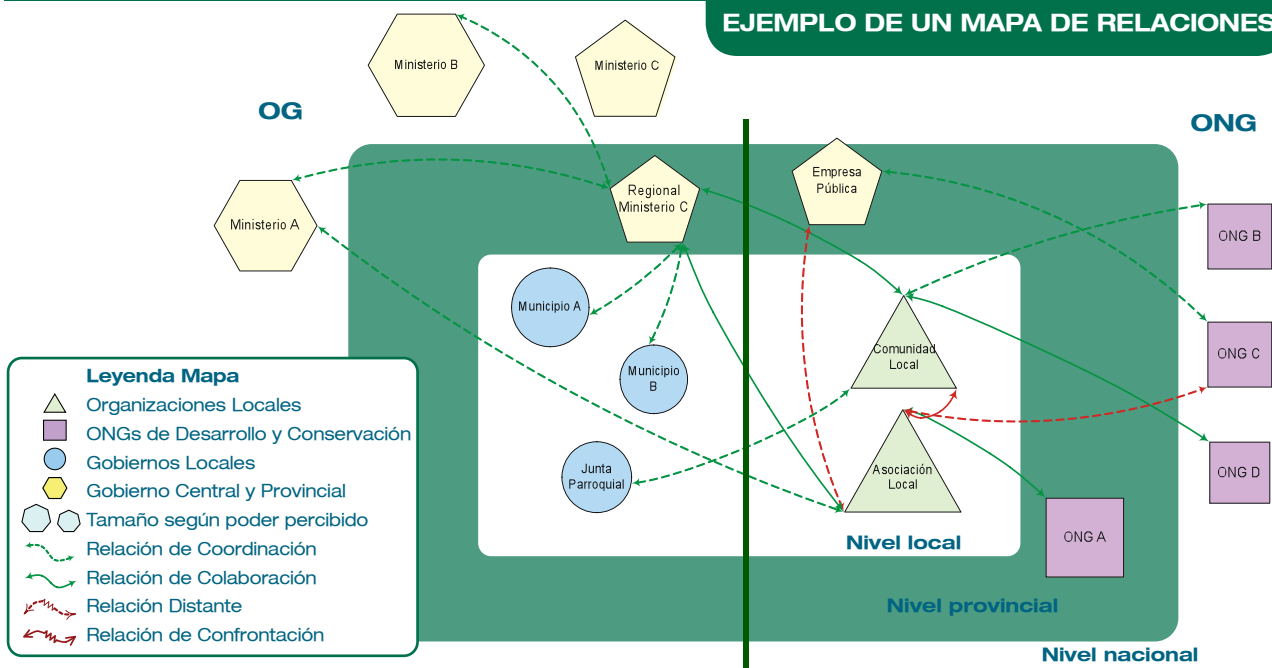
EJEMPLO DE UN MAPA DE RELACIONES

Ministerio B

Ministerio C

OG

ONG

Ministerio A

Regional Ministerio C

Empresa Pública

ONG B

Municipio A

Municipio B

Comunidad Local

ONG C

Asociación Local

ONG D

Junta Parroquial

ONG A

Leyenda Mapa
Organizaciones Locales
ONGs de Desarrollo y Conservación
Gobiernos Locales
Gobierno Central y Provincial
Tamaño según poder percibido
Relación de Coordinación
Relación de Colaboración
Relación Distante
Relación de Confrontación

Nivel local

Nivel provincial

Nivel nacional